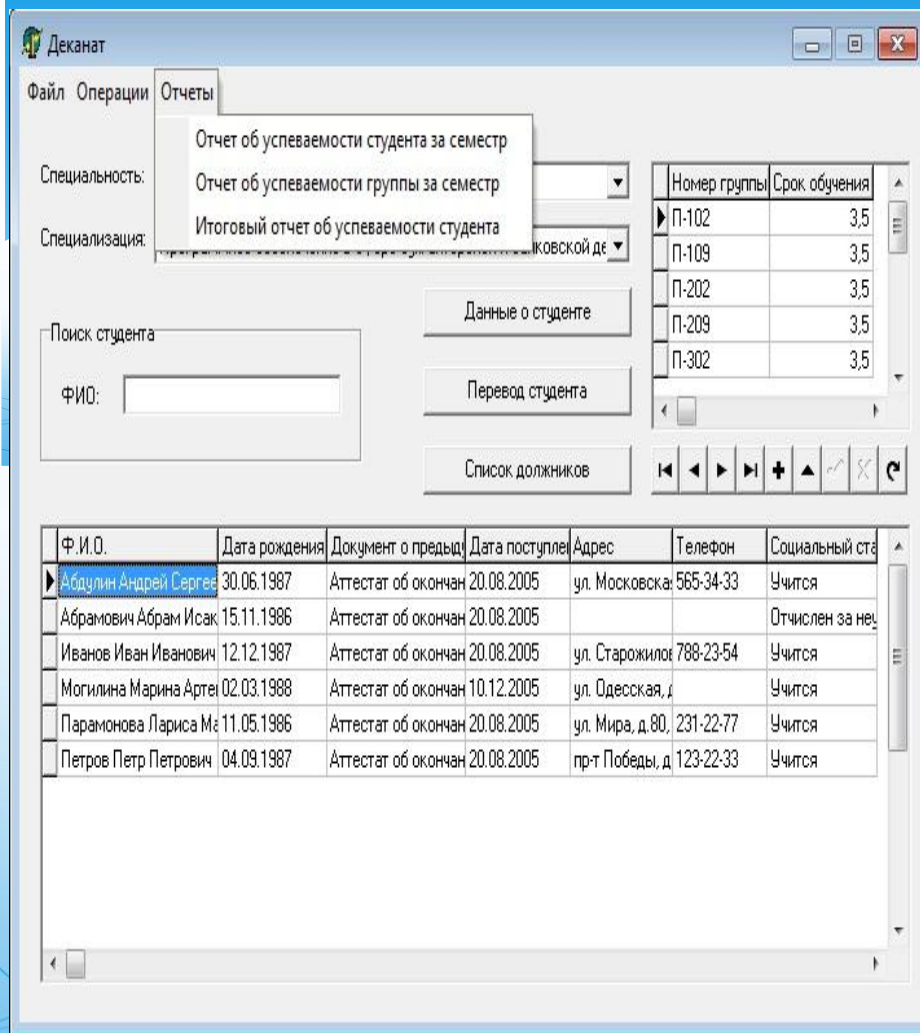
Деканат

Файл Операции Отчеты

Отчет об успеваемости студента за семестр
Отчет об успеваемости группы за семестр
Итоговый отчет об успеваемости студента

Специальность:

Специализация: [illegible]ковской де

| Номер группы | Срок обучения |
|---|---|
| П-102 | 3,5 |
| П-109 | 3,5 |
| П-202 | 3,5 |
| П-209 | 3,5 |
| П-302 | 3,5 |

Данные о студенте

Поиск студента

ФИО:

Перевод студента

Список должников

| Ф.И.О. | Дата рождения | Документ о предыду | Дата поступлен | Адрес | Телефон | Социальный ста |
|---|---|---|---|---|---|---|
| Абдулин Андрей Сергее | 30.06.1987 | Аттестат об окончан | 20.08.2005 | ул. Московска | 565-34-33 | Учится |
| Абрамович Абрам Исак | 15.11.1986 | Аттестат об окончан | 20.08.2005 | | | Отчислен за неу |
| Иванов Иван Иванович | 12.12.1987 | Аттестат об окончан | 20.08.2005 | ул. Старожилов | 788-23-54 | Учится |
| Могилина Марина Артег | 02.03.1988 | Аттестат об окончан | 10.12.2005 | ул. Одесская, д | | Учится |
| Парамонова Лариса Ма | 11.05.1986 | Аттестат об окончан | 20.08.2005 | ул. Мира, д.80, | 231-22-77 | Учится |
| Петров Петр Петрович | 04.09.1987 | Аттестат об окончан | 20.08.2005 | пр-т Победы, д | 123-22-33 | Учится |